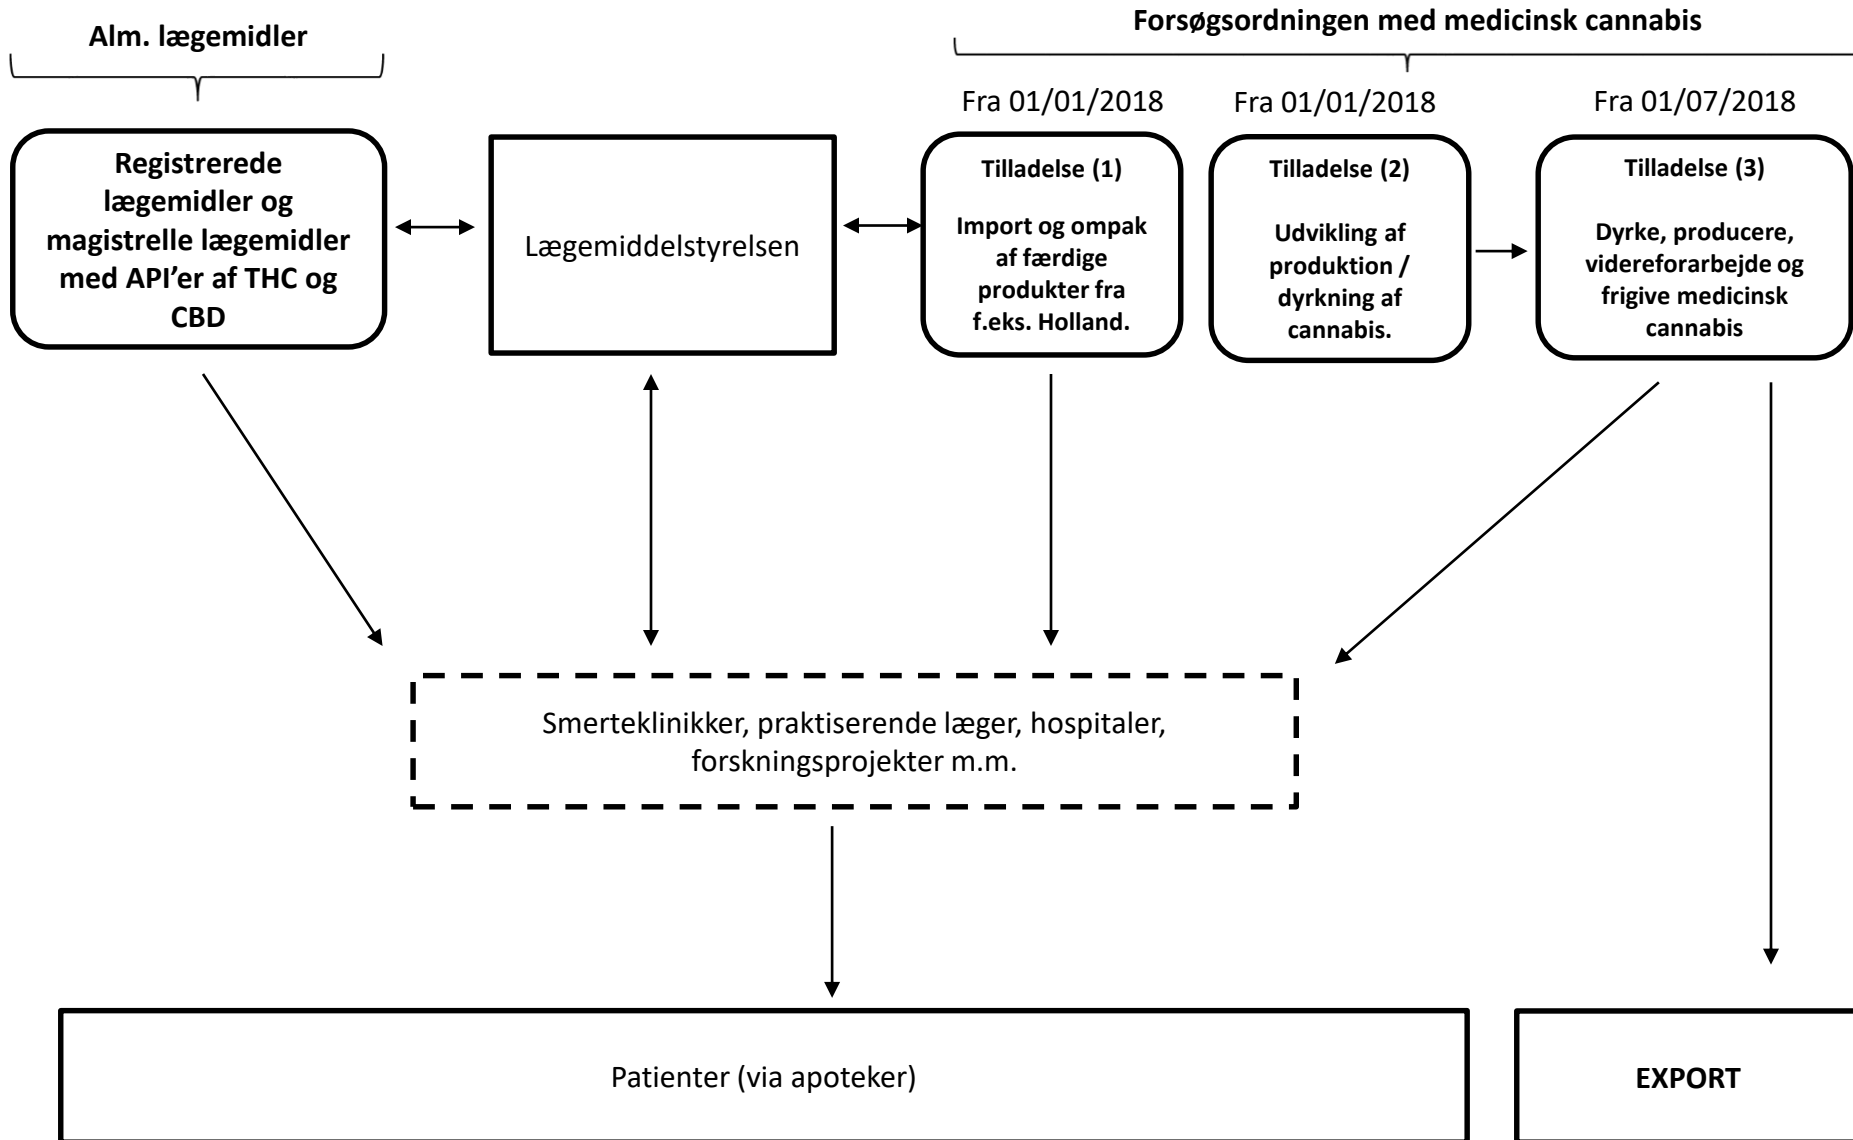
Alm. lægemidler

Forsøgsordningen med medicinsk cannabis

Fra 01/01/2018

Fra 01/01/2018

Fra 01/07/2018

Registrerede lægemidler og magistrelle lægemidler med API'er af THC og CBD

Lægemiddelstyrelsen

Tilladelse (1)

Import og ompak af færdige produkter fra f.eks. Holland.

Tilladelse (2)

Udvikling af produktion / dyrkning af cannabis.

Tilladelse (3)

Dyrke, producere, videreforarbejde og frigive medicinsk cannabis

Smerteklinikker, praktiserende læger, hospitaler, forskningsprojekter m.m.

Patienter (via apoteker)

EXPORT